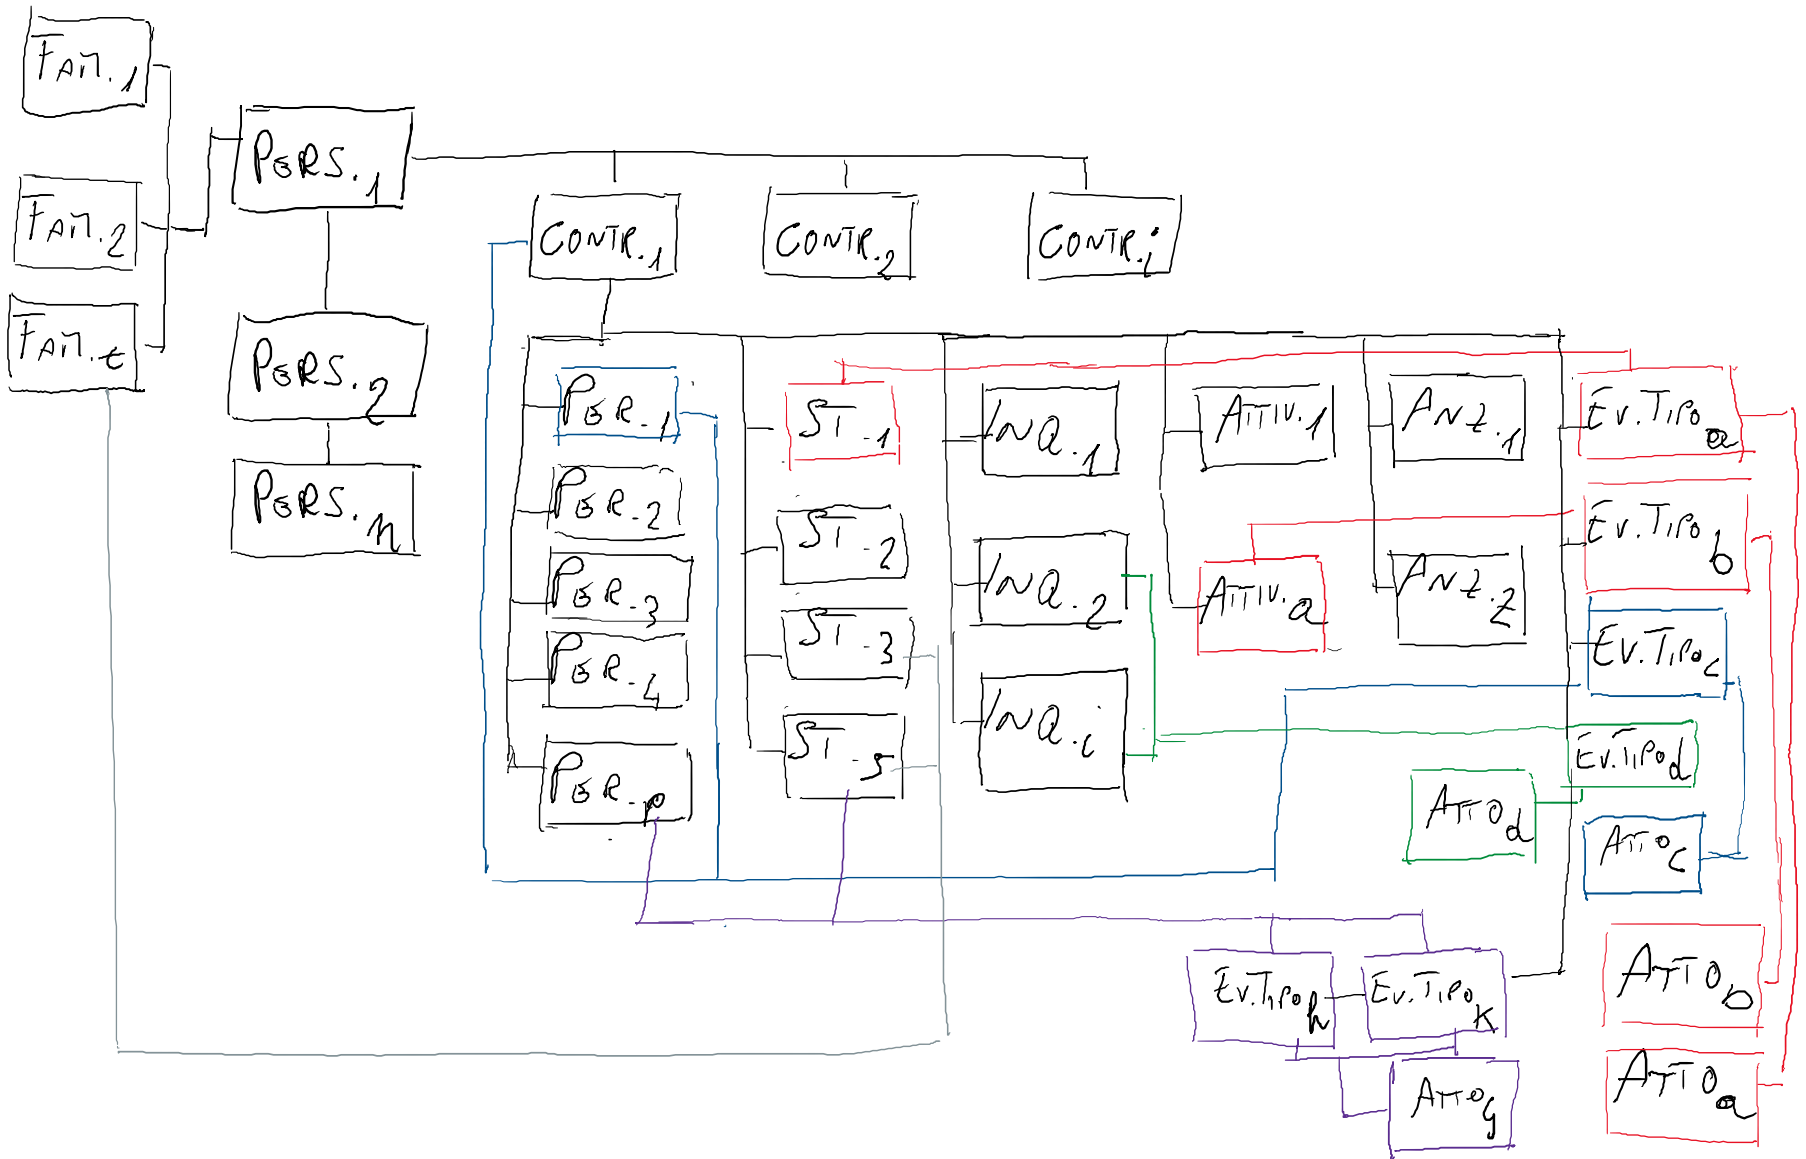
FAM.1

FAM.2

FAM.t

PERS.1

PERS.2

PERS.n

CONTR.1

CONTR.2

CONTR.i

PER.1

PER.2

PER.3

PER.4

PER.p

ST.1

ST.2

ST.3

ST.s

INQ.1

INQ.2

INQ.i

ATTIV.1

ATTIV.a

ANZ.1

ANZ.2

EV.TIPO a

EV.TIPO b

EV.TIPO c

EV.TIPO d

ATTO d

ATTO c

EV.TIPO h

EV.TIPO k

ATTO g

ATTO b

ATTO a